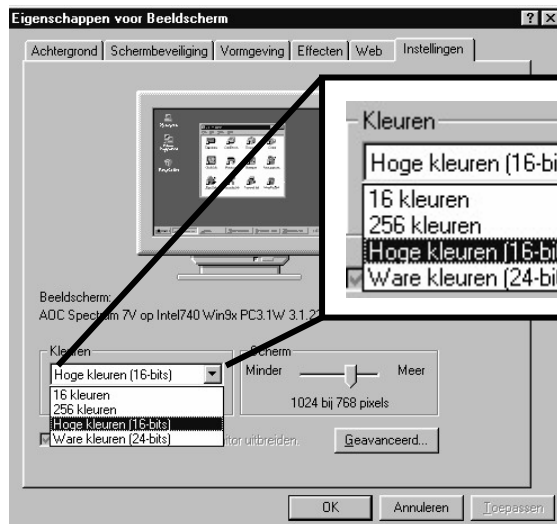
Eigenschappen voor Beeldscherm

?

×

Achtergrond | Schermbeveiliging | Vormgeving | Effecten | Web | Instellingen

Kleuren

Hoge kleuren (16-bi

16 kleuren

256 kleuren

Hoge kleuren (16-bi

Ware kleuren (24-bi

Beeldscherm:

AOC Spectrum 7V op Intel740 Win9x PC3.1W 3.1.2

Kleuren

Hoge kleuren (16-bits)

16 kleuren

256 kleuren

Hoge kleuren (16-bits)

Ware kleuren (24-bits)

Scherm

Minder

Meer

1024 bij 768 pixels

itor uitbreiden.

Geavanceerd...

OK

Annuleren

Toepassen